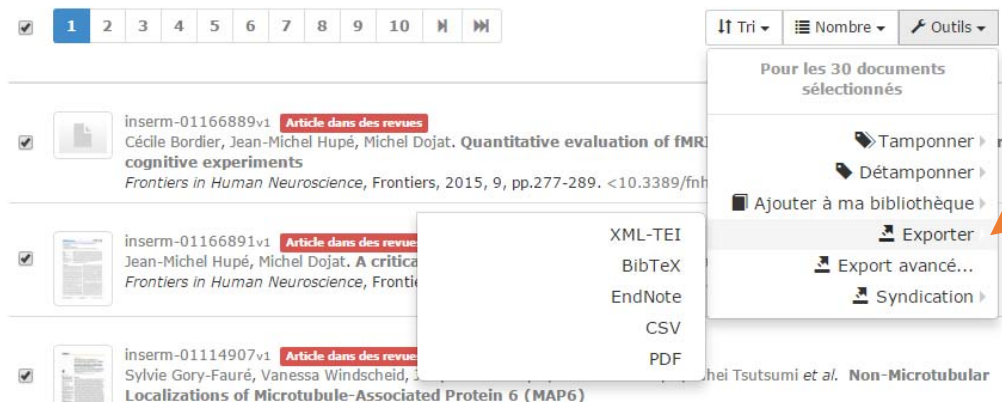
1 2 3 4 5 6 7 8 9 10

Tri ▾ Nombre ▾ Outils ▾

Pour les 30 documents sélectionnés

Tamponner

Détamponner

Ajouter à ma bibliothèque

Exporter

Export avancé...

Syndication

inserm-01166889v1 Article dans des revues
Cécile Bordier, Jean-Michel Hupé, Michel Dojat. Quantitative evaluation of fMRI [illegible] cognitive experiments
Frontiers in Human Neuroscience, Frontiers, 2015, 9, pp.277-289. <10.3389/fnh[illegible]

inserm-01166891v1 Article dans des revues
Jean-Michel Hupé, Michel Dojat. A critica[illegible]
Frontiers in Human Neuroscience, Fronti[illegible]

XML-TEI
BibTeX
EndNote
CSV
PDF

inserm-01114907v1 Article dans des revues
Sylvie Gory-Fauré, Vanessa Windscheid, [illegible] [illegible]hei Tsutsumi et al. Non-Microtubular Localizations of Microtubule-Associated Protein 6 (MAP6)